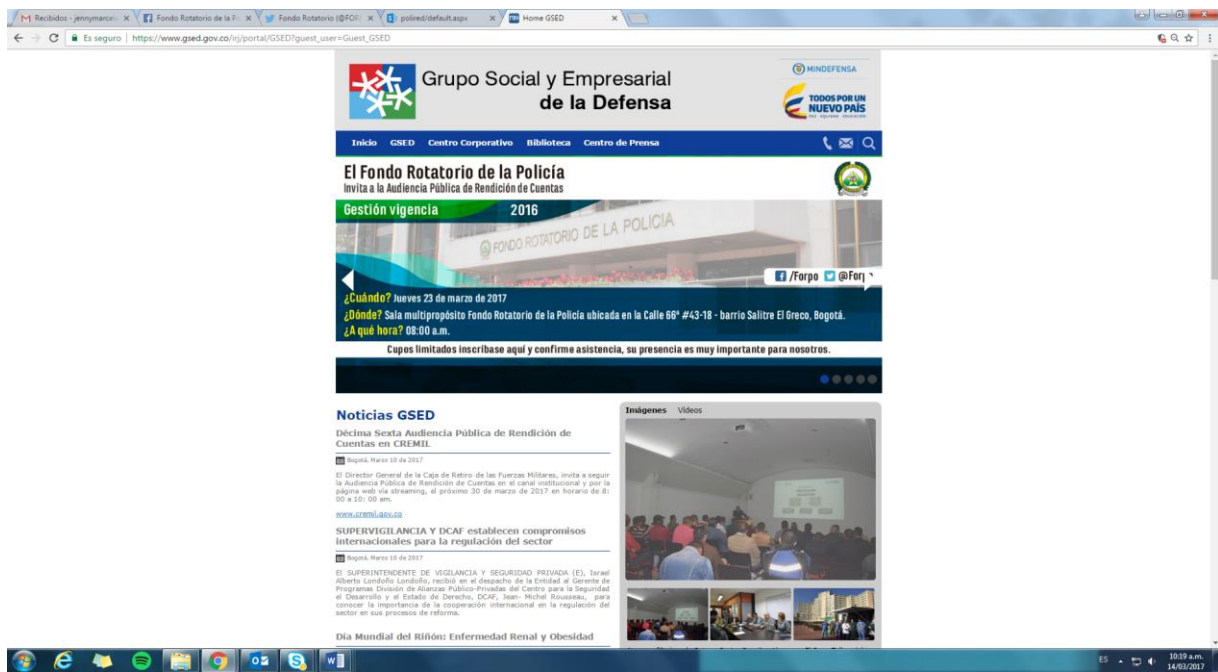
M Recibidos - jennymarce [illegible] ×  Fondo Rotatorio de la P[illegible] ×  Fondo Rotatorio (@FOR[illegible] ×  polired/default.aspx ×  Home GSED ×

Es seguro | https://www.gsed.gov.co/irj/portal/GSED?guest_user=Guest_GSED

Grupo Social y Empresarial de la Defensa

MINDEFENSA

TODOS POR UN NUEVO PAÍS PAZ EQUIDAD EDUCACIÓN

Inicio GSED Centro Corporativo Biblioteca Centro de Prensa

El Fondo Rotatorio de la Policía
Invita a la Audiencia Pública de Rendición de Cuentas

Gestión vigencia 2016

FONDO ROTATORIO DE LA POLICIA

/Forpo @For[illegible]

¿Cuándo? Jueves 23 de marzo de 2017
¿Dónde? Sala multipropósito Fondo Rotatorio de la Policía ubicada en la Calle 66ª #43-18 - barrio Salitre El Greco, Bogotá.
¿A qué hora? 08:00 a.m.

Cupos limitados inscríbase aquí y confirme asistencia, su presencia es muy importante para nosotros.

Noticias GSED

Décima Sexta Audiencia Pública de Rendición de Cuentas en CREMIL

Bogotá, Marzo 10 de 2017

El Director General de la Caja de Retiro de las Fuerzas Militares, invita a seguir la Audiencia Pública de Rendición de Cuentas en el canal institucional y por la página web vía streaming, el próximo 30 de marzo de 2017 en horario de 8:00 a 10: 00 am.

www.cremil.gov.co

SUPERVIGILANCIA Y DCAF establecen compromisos internacionales para la regulación del sector

Bogotá, Marzo 10 de 2017

El SUPERINTENDENTE DE VIGILANCIA Y SEGURIDAD PRIVADA (E), Israel Alberto Londoño Londoño, recibió en el despacho de la Entidad al Gerente de Programas División de Alianzas Público-Privadas del Centro para la Seguridad el Desarrollo y el Estado de Derecho, DCAF, Jean- Michel Rousseau, para conocer la importancia de la cooperación internacional en la regulación del sector en sus procesos de reforma.

Día Mundial del Riñón: Enfermedad Renal y Obesidad

Imágenes Videos

ES 10:19 a.m. 14/03/2017